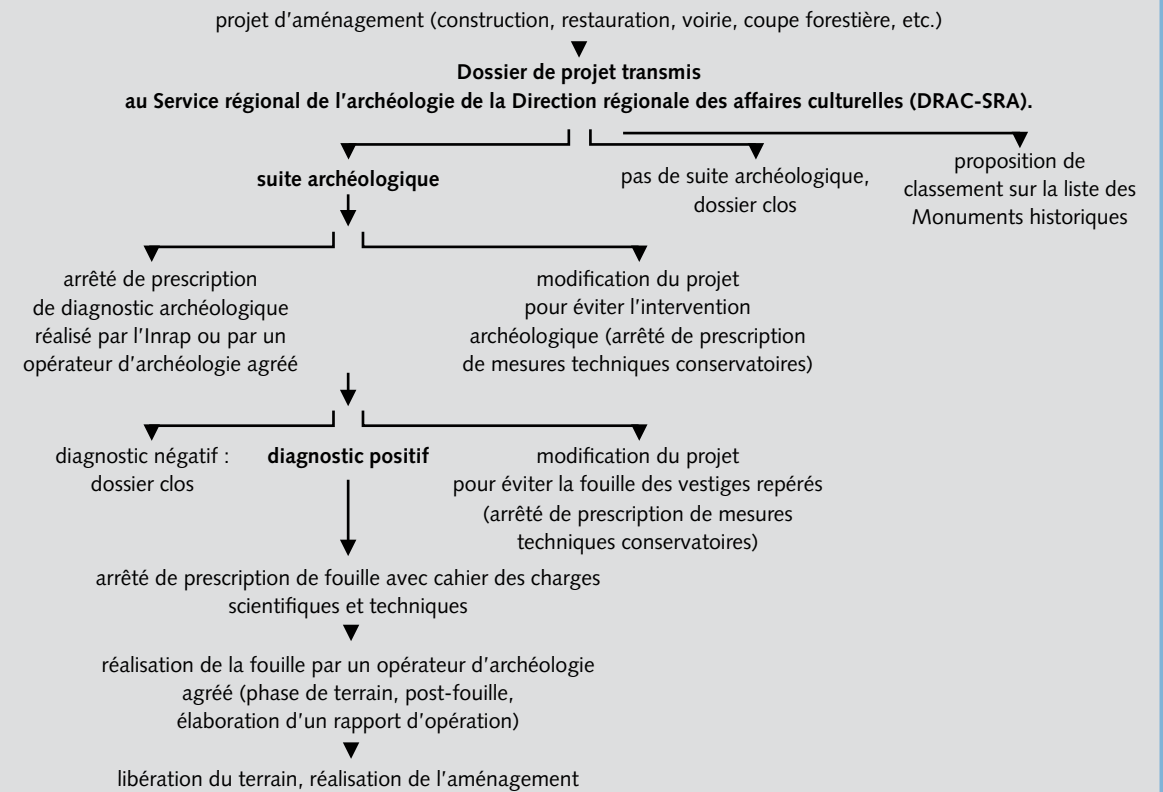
projet d'aménagement (construction, restauration, voirie, coupe forestière, etc.)

**Dossier de projet transmis au Service régional de l'archéologie de la Direction régionale des affaires culturelles (DRAC-SRA).**

**suite archéologique**

pas de suite archéologique, dossier clos

proposition de classement sur la liste des Monuments historiques

arrêté de prescription de diagnostic archéologique réalisé par l'Inrap ou par un opérateur d'archéologie agréé

modification du projet pour éviter l'intervention archéologique (arrêté de prescription de mesures techniques conservatoires)

diagnostic négatif : dossier clos

**diagnostic positif**

modification du projet pour éviter la fouille des vestiges repérés (arrêté de prescription de mesures techniques conservatoires)

arrêté de prescription de fouille avec cahier des charges scientifiques et techniques

réalisation de la fouille par un opérateur d'archéologie agréé (phase de terrain, post-fouille, élaboration d'un rapport d'opération)

libération du terrain, réalisation de l'aménagement